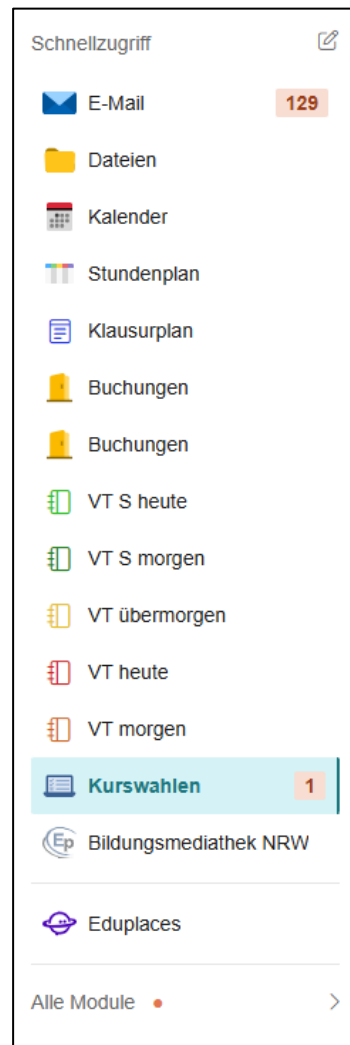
Schnellzugriff

E-Mail 129

Dateien

Kalender

Stundenplan

Klausurplan

Buchungen

Buchungen

VT S heute

VT S morgen

VT übermorgen

VT heute

VT morgen

Kurswahlen 1

Ep Bildungsmediathek NRW

Eduplaces

Alle Module